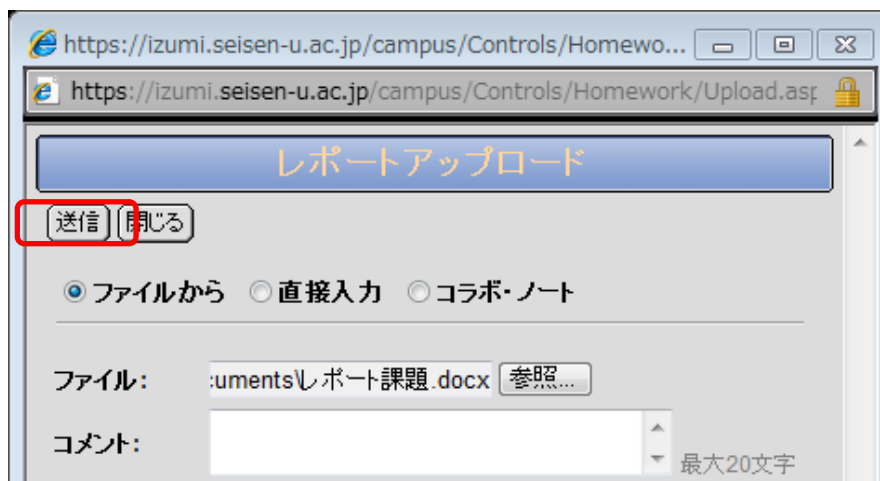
https://izumi.seisen-u.ac.jp/campus/Controls/Homewo...

https://izumi.seisen-u.ac.jp/campus/Controls/Homework/Upload.asp

レポートアップロード

送信 閉じる

ファイルから 直接入力 コラボ・ノート

ファイル: cuments\レポート課題.docx 参照...

コメント:

最大20文字